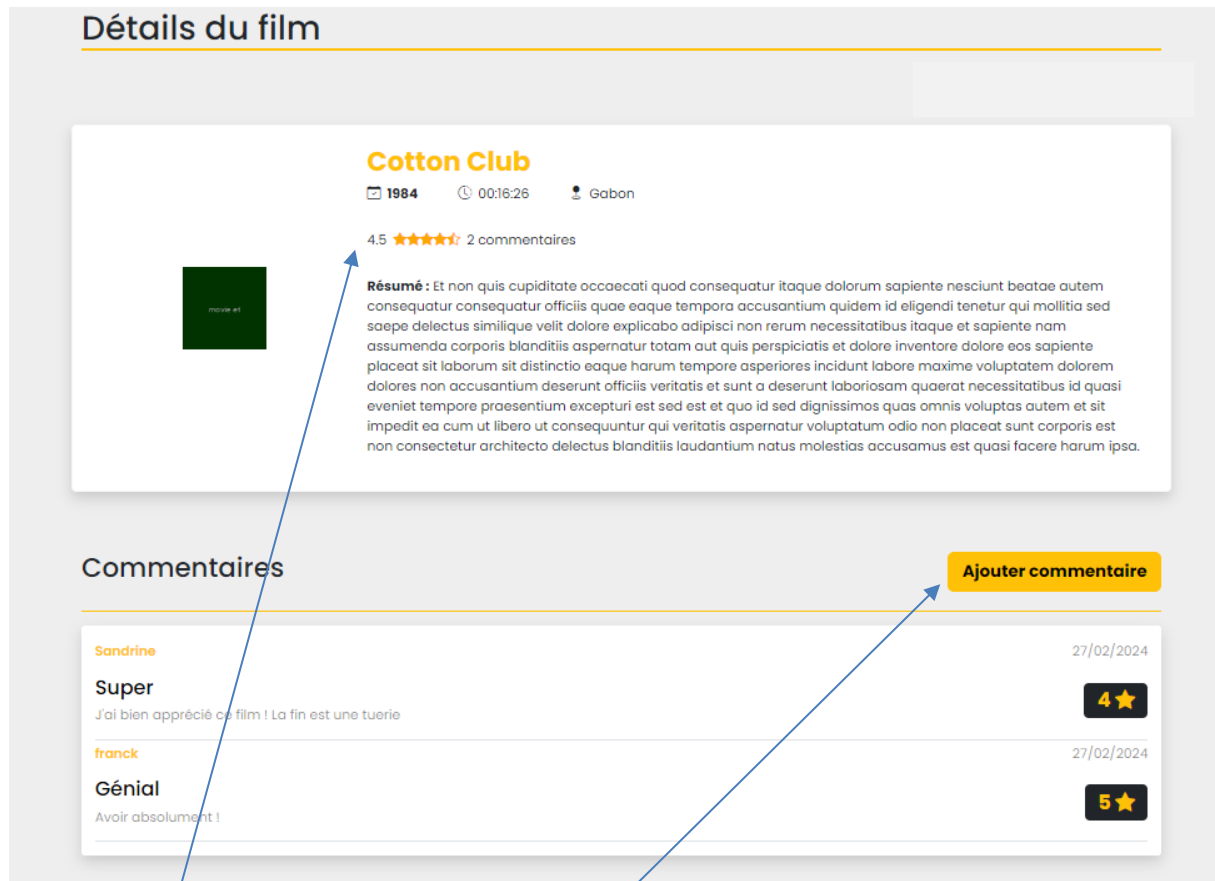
Détails du film

movie et

Cotton Club

1984 00:16:26 Gabon

4.5 2 commentaires

**Résumé :** Et non quis cupiditate occaecati quod consequatur itaque dolorum sapiente nesciunt beatae autem consequatur consequatur officiis quae eaque tempora accusantium quidem id eligendi tenetur qui mollitia sed saepe delectus similique velit dolore explicabo adipisci non rerum necessitatibus itaque et sapiente nam assumenda corporis blanditiis aspernatur totam aut quis perspiciatis et dolore inventore dolore eos sapiente placeat sit laborum sit distinctio eaque harum tempore asperiores incidunt labore maxime voluptatem dolorem dolores non accusantium deserunt officiis veritatis et sunt a deserunt laboriosam quaerat necessitatibus id quasi eveniet tempore praesentium excepturi est sed est et quo id sed dignissimos quas omnis voluptas autem et sit impedit ea cum ut libero ut consequuntur qui veritatis aspernatur voluptatum odio non placeat sunt corporis est non consectetur architecto delectus blanditiis laudantium natus molestias accusamus est quasi facere harum ipsa.

Commentaires

Ajouter commentaire

Sandrine
27/02/2024
Super
J'ai bien apprécié ce film ! La fin est une tuerie
4

franck
27/02/2024
Génial
Avoir absolument !
5